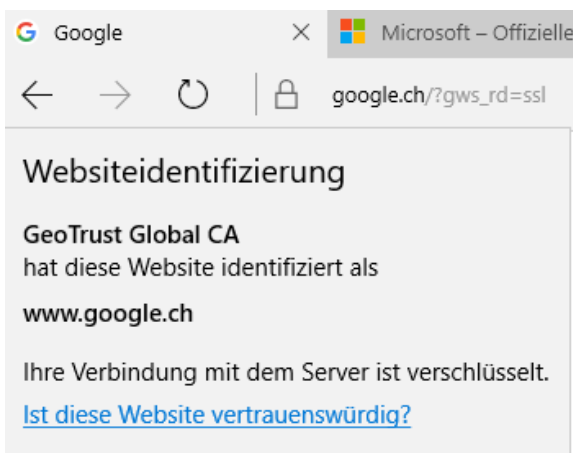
Google ×
Microsoft – Offizielle

google.ch/?gws_rd=ssl

Websiteidentifizierung

GeoTrust Global CA
hat diese Website identifiziert als

www.google.ch

Ihre Verbindung mit dem Server ist verschlüsselt.

Ist diese Website vertrauenswürdig?